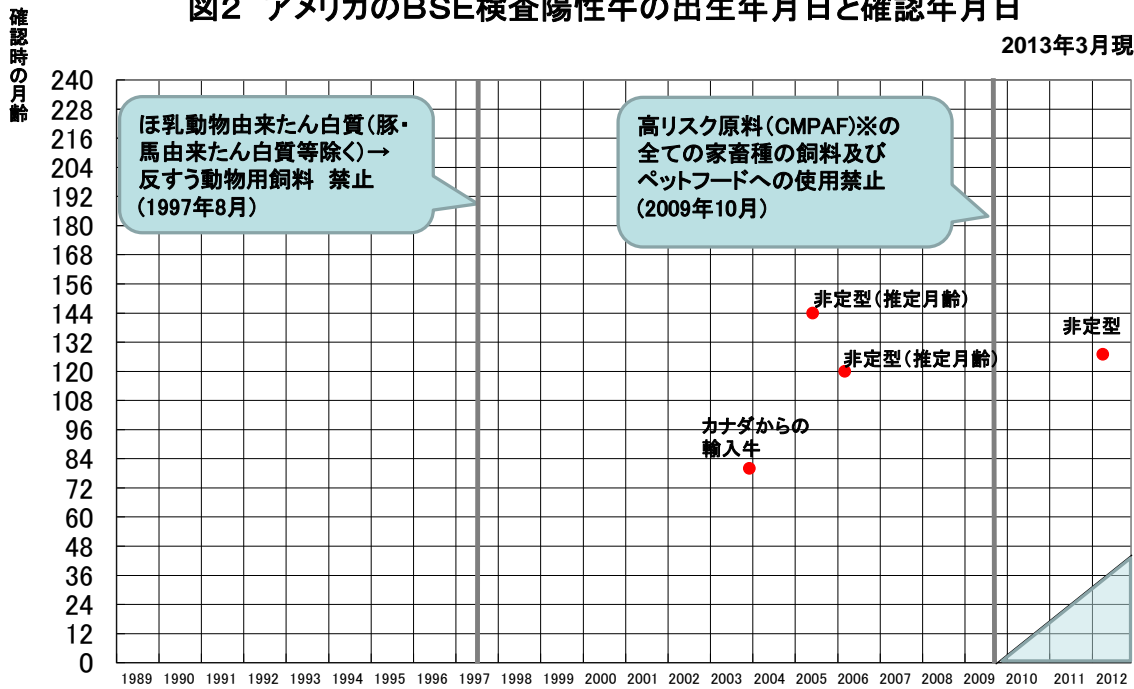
図2 アメリカのBSE検査陽性牛の出生年月日と確認年月日

2013年3月現

確認時の月齢

240
228
216
204
192
180
168
156
144
132
120
108
96
84
72
60
48
36
24
12
0

ほ乳動物由来たん白質(豚・馬由来たん白質等除く)→反すう動物用飼料 禁止(1997年8月)

高リスク原料(CMPAF)※の全ての家畜種の飼料及びペットフードへの使用禁止(2009年10月)

非定型(推定月齢)

非定型

非定型(推定月齢)

カナダからの輸入牛

1989 1990 1991 1992 1993 1994 1995 1996 1997 1998 1999 2000 2001 2002 2003 2004 2005 2006 2007 2008 2009 2010 2011 2012